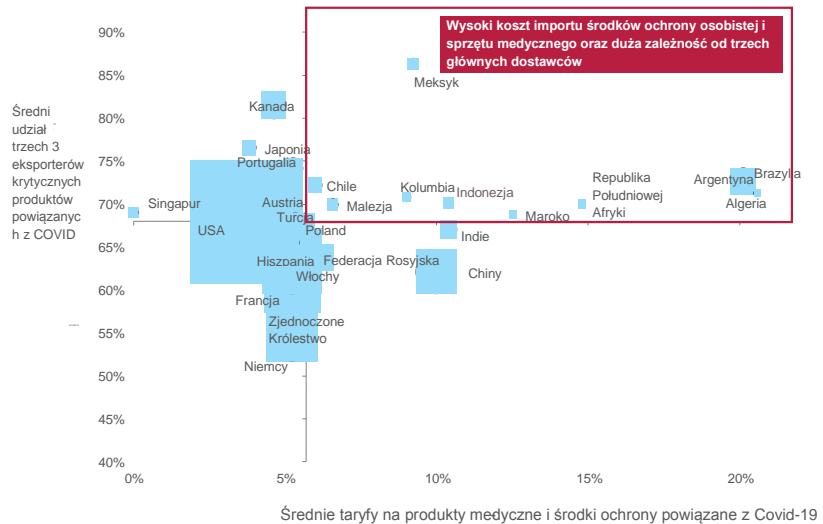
Wysoki koszt importu środków ochrony osobistej i sprzętu medycznego oraz duża zależność od trzech głównych dostawców

Średni udział trzech 3 eksporterów krytycznych produktów powiązanych z COVID

90%
85%
80%
75%
70%
65%
60%
55%
50%
40%

Meksyk
Kanada
Japonia
Portugalia
Chile
Kolumbia
Indonezja
Republika Południowej Afryki
Argentyna
Brazylia
Algeria
Singapur
Austria
Turcja
Malezja
Maroko
USA
Poland
Indie
Hiszpania
Federacja Rosyjska
Włochy
Chiny
Francja
Zjednoczone Królestwo
Niemcy

0%
5%
10%
15%
20%

Średnie taryfy na produkty medyczne i środki ochrony powiązane z Covid-19